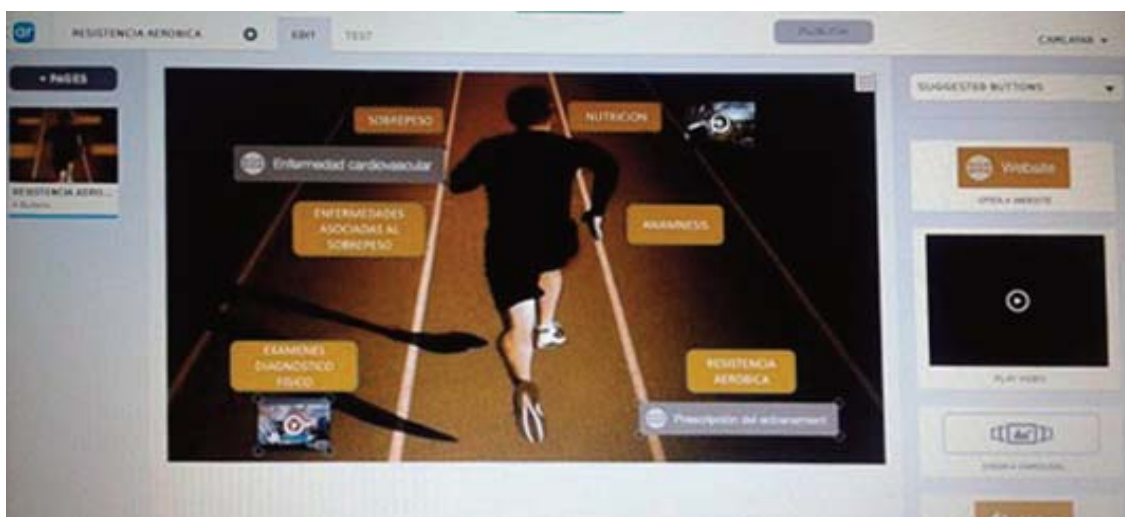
ar RESISTENCIA AEROBICA EDIT TEST PUBLISH CAMLAYAR

+ PAGES

RESISTENCIA AEROBI...
4 Buttons

SOBREPESO

NUTRICION

Enfermedad cardiovascular

ENFERMEDADES ASOCIADAS AL SOBREPESO

ANAMNESIS

EXAMENES DIAGNOSTICO FISICO

RESISTENCIA AEROBICA

Prescripcion del entrenamient

SUGGESTED BUTTONS

Website

OPEN A WEBSITE

PLAY VIDEO

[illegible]